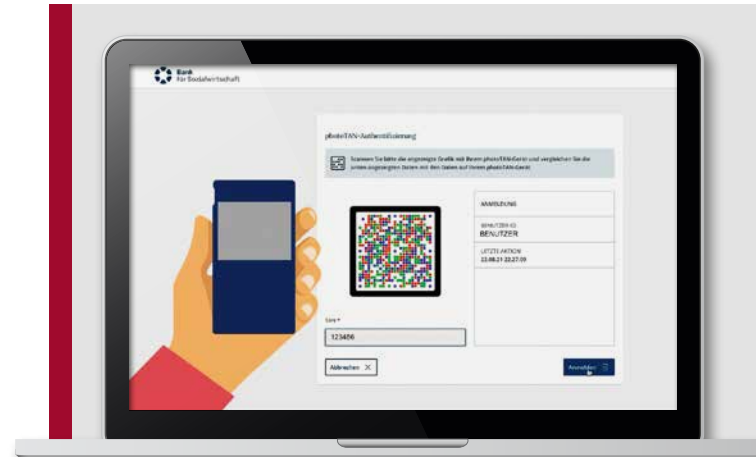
Bank für Sozialwirtschaft

photoTAN-Authentifizierung

Scannen Sie bitte die angezeigte Grafik mit Ihrem photoTAN-Gerät und vergleichen Sie die unten angezeigten Daten mit den Daten auf Ihrem photoTAN-Gerät.

ANMELDUNG

BENUTZER-ID
BENUTZER

LETZTE AKTION
23.08.21 22:27:09

TAN *
123456

Abbrechen

Anmelden